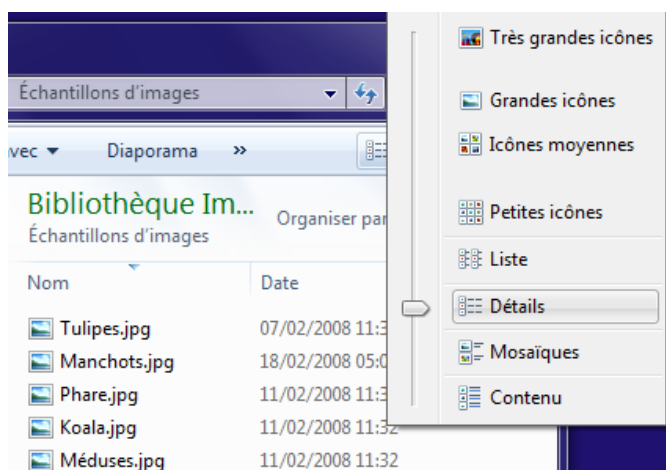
Échantillons d'images

vec ▾ Diaporama »

Bibliothèque Im...
Échantillons d'images

Organiser par

Nom

Date

Tulipes.jpg 07/02/2008 11:3
Manchots.jpg 18/02/2008 05:0
Phare.jpg 11/02/2008 11:3
Koala.jpg 11/02/2008 11:32
Méduses.jpg 11/02/2008 11:32

Très grandes icônes
Grandes icônes
Icônes moyennes
Petites icônes
Liste
Détails
Mosaïques
Contenu